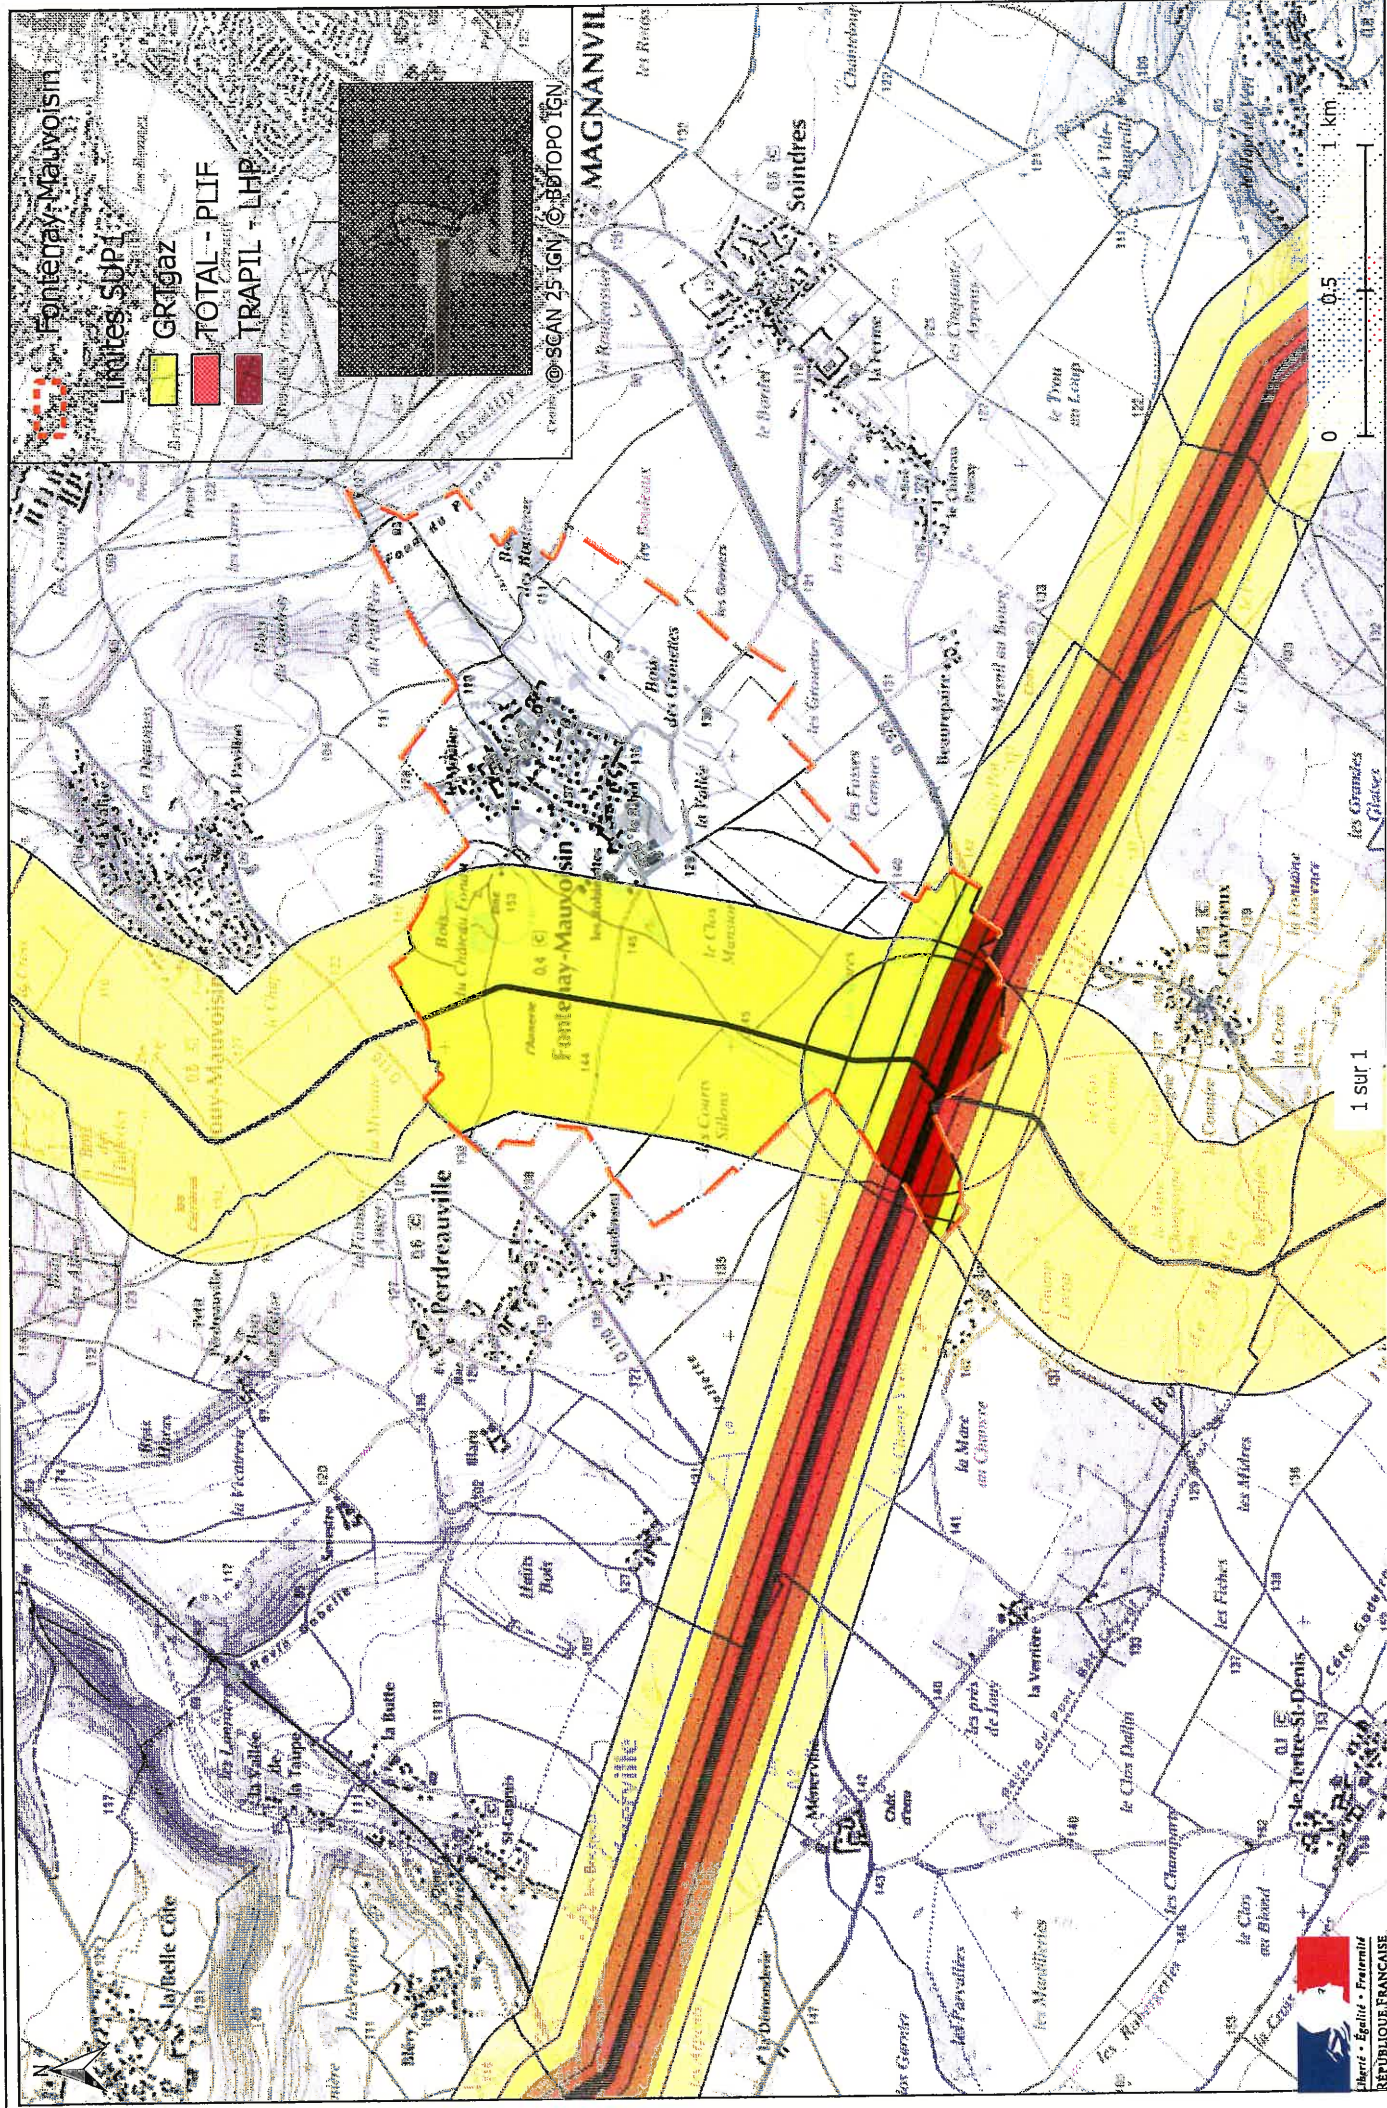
Fontenay-Mauvoisin
Limites SUP1
GRTgaz
TOTAL - PLIF
TRAPIL - LHP
© SCAN 25 IGN © BDTOPO IGN

MAGNANVIL
Soindres
Fontenay-Mauvoisin
Perdreauville
Bois du Château Fondu
le Clos Manson
les Cours Sillons
Beaurepaire
la Vallée
Bois des Grouettes
les Grouettes
les Fosses Carnes
les Petit Pré
les Hauteurs
la Fontaine Bourrée
les Grandes Glaises
Lavisuix
la Mare au Chanvre
les Mildes
les Fiches
la Verrière
le Clos Dallin
les Champarts
le Clos au Blond
le Tertre-St-Denis
les Prés de Jouy
Ménerville
la Vicairerie
la Butte
Haute Bois
la Belle Côte
la Vallée de la Taupe
les Parvallées
les Maullières
le Trou au Loup
les Cinquante Arpents
le Château Paisoy
les Rosières
les Riviers

0 0.5 1 km
1 sur 1
Liberté • Égalité • Fraternité
RÉPUBLIQUE FRANÇAISE
N